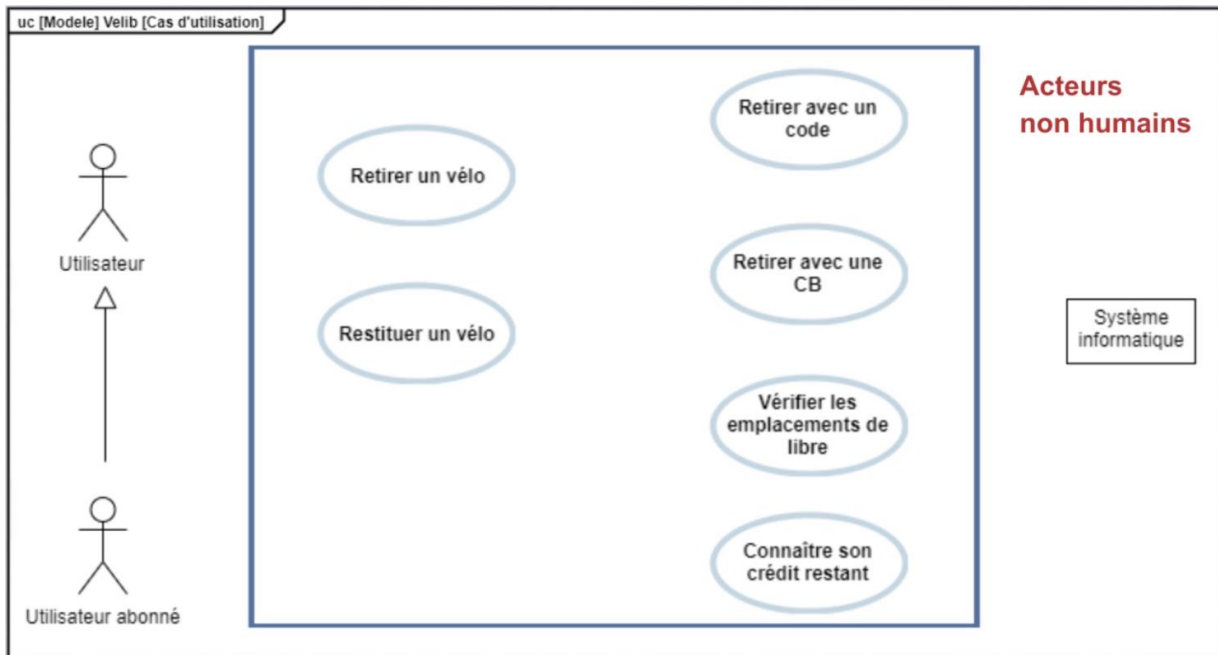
uc [Modele] Velib [Cas d'utilisation]

Utilisateur

Utilisateur abonné

Retirer un vélo

Restituer un vélo

Retirer avec un code

Retirer avec une CB

Vérifier les emplacements de libre

Connaître son crédit restant

Acteurs non humains

Système informatique